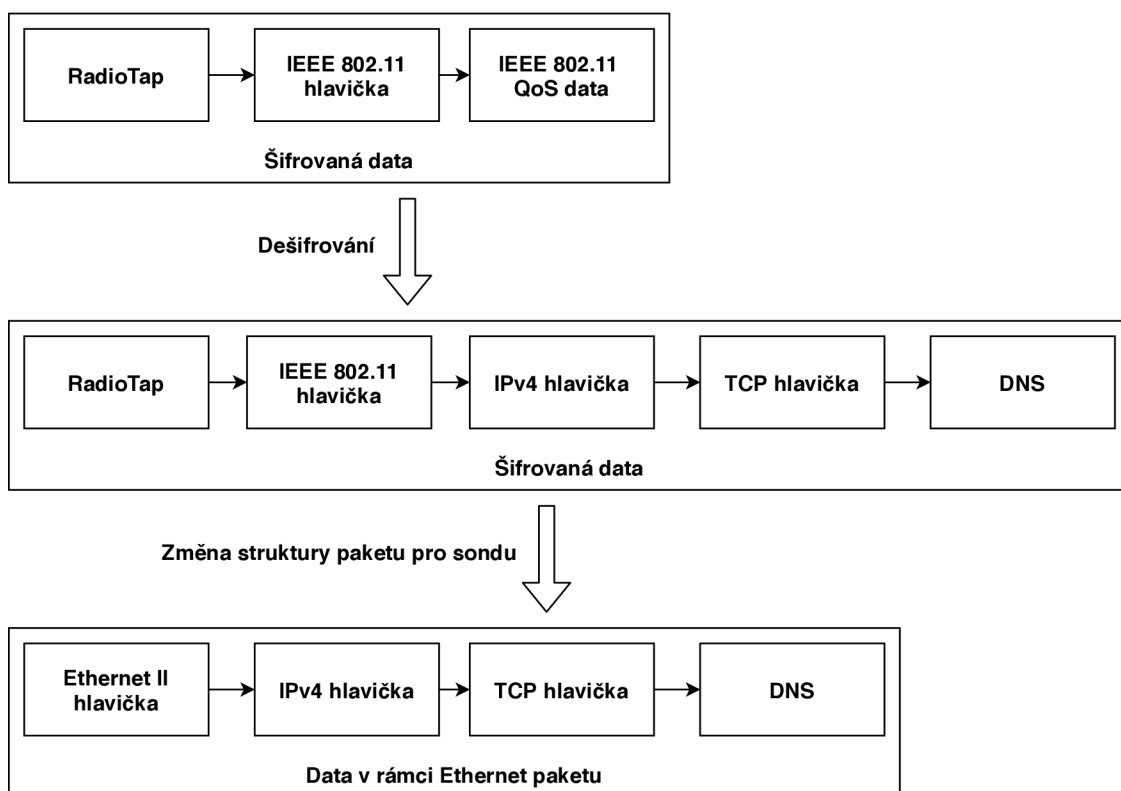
RadioTap
IEEE 802.11 hlavička
IEEE 802.11 QoS data
Šifrovaná data

Dešifrování

RadioTap
IEEE 802.11 hlavička
IPv4 hlavička
TCP hlavička
DNS
Šifrovaná data

Změna struktury paketu pro sondu

Ethernet II hlavička
IPv4 hlavička
TCP hlavička
DNS
Data v rámci Ethernet paketu